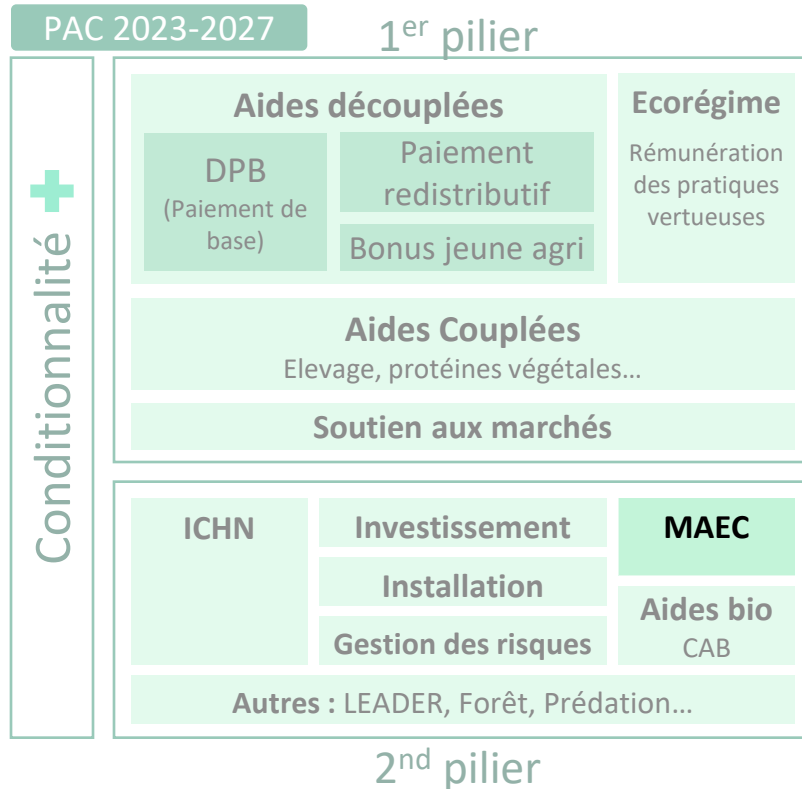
PAC 2023-2027

1$^{er}$ pilier

Conditionnalité +

Aides découplées

DPB
(Paiement de base)

Paiement redistributif

Bonus jeune agri

Ecorégime

Rémunération des pratiques vertueuses

Aides Couplées
Elevage, protéines végétales…

Soutien aux marchés

ICHN

Investissement

Installation

Gestion des risques

MAEC

Aides bio
CAB

Autres : LEADER, Forêt, Prédation…

2$^{nd}$ pilier